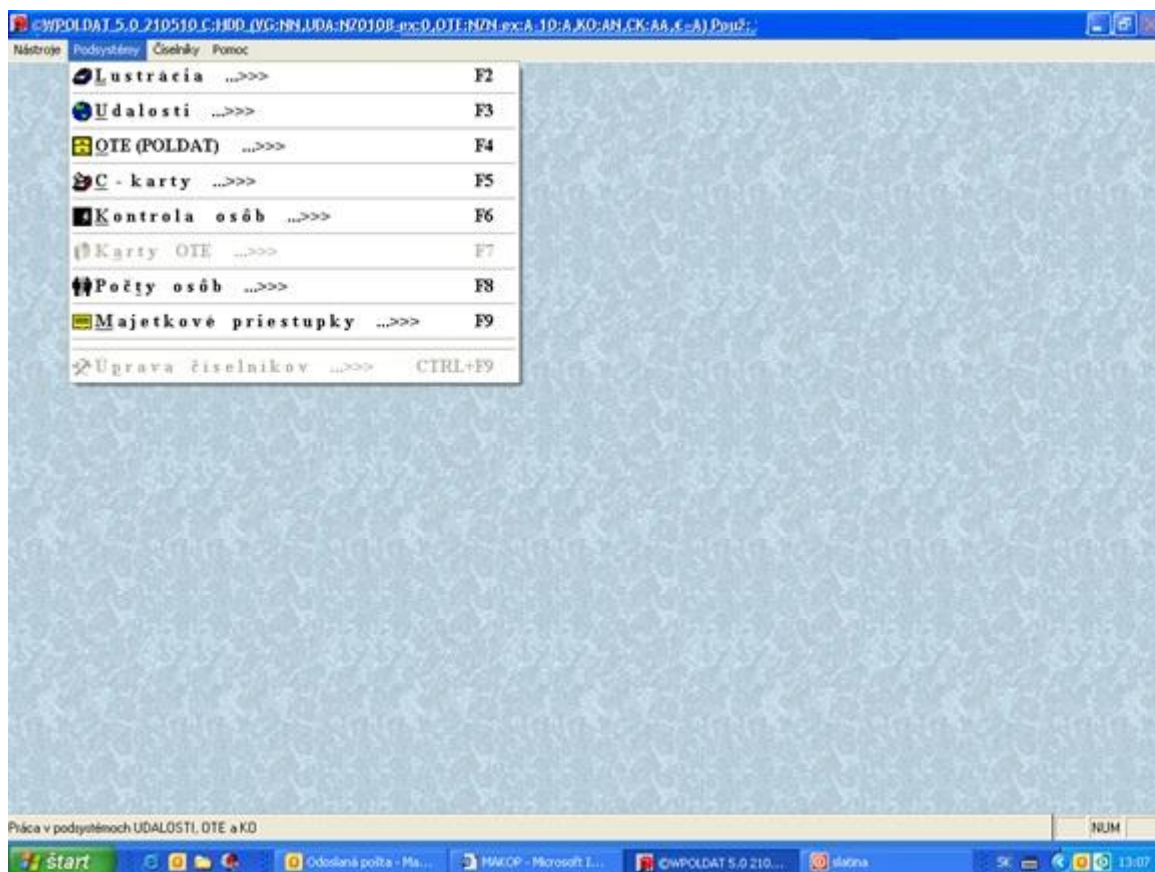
CWPOLDAT 5.0 210510 C:HDD (VG:NN,UDA:N70108-ex0,OTE:N/N-ex:A-10:A,KO:AN,CK:AA,€-A) Pou2:

Nástroje Podsystémy Číselníky Pomoc

Lustrácia ...>>> F2

Udalosti ...>>> F3

OTE (POLDAT) ...>>> F4

C - karty ...>>> F5

Kontrola osôb ...>>> F6

Karty OTE ...>>> F7

Počty osôb ...>>> F8

Majetkové priestupky ...>>> F9

Úprava číselníkov ...>>> CTRL+F9

Práca v podsystémoch UDALOSTI, OTE a KO

NUM

Start

Odoslaná pošta - Ma...

MAKOP - Microsoft I...

CWPOLDAT 5.0 210...

slatina

SK

13:07